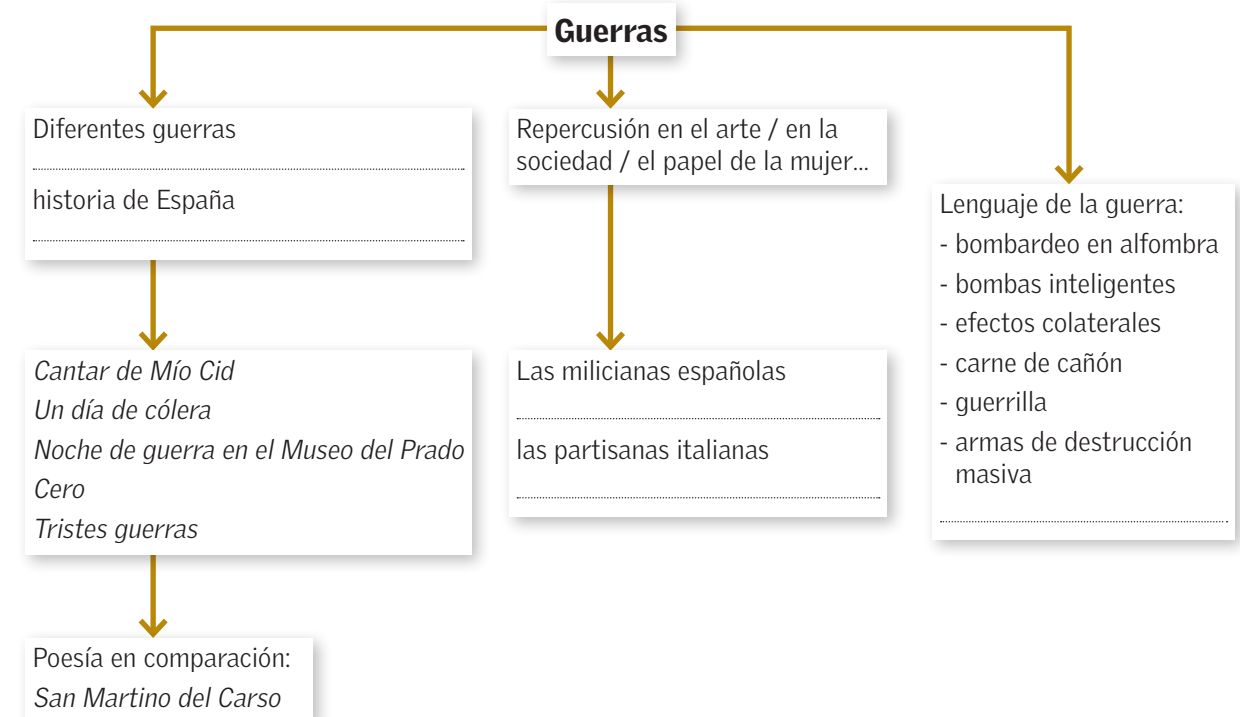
Guerras

Diferentes guerras

historia de España

*Cantar de Mío Cid*
*Un día de cólera*
*Noche de guerra en el Museo del Prado*
*Cero*
*Tristes guerras*

Poesía en comparación:
*San Martino del Carso*

Repercusión en el arte / en la sociedad / el papel de la mujer...

Las milicianas españolas

las partisanas italianas

Lenguaje de la guerra:
- bombardeo en alfombra
- bombas inteligentes
- efectos colaterales
- carne de cañón
- guerrilla
- armas de destrucción masiva